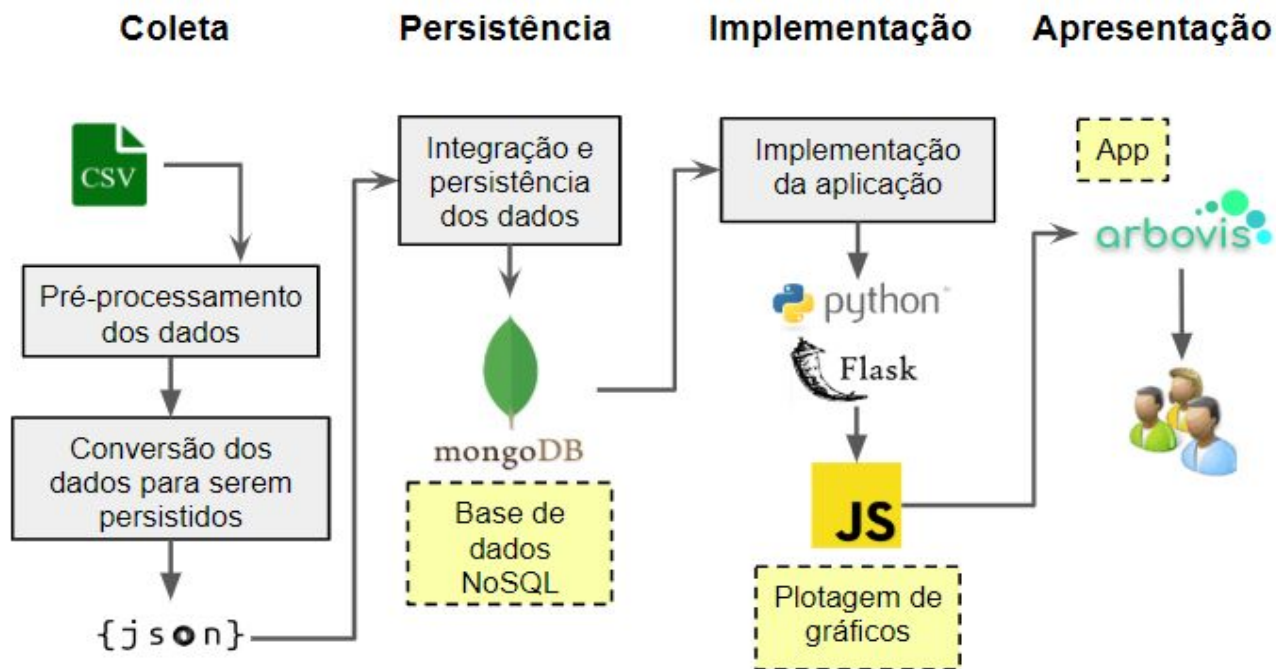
Coleta

Persistência

Implementação

Apresentação

CSV

Pré-processamento dos dados

Conversão dos dados para serem persistidos

{json}

Integração e persistência dos dados

mongoDB

Base de dados NoSQL

Implementação da aplicação

python

Flask

JS

Plotagem de gráficos

App

arbovis